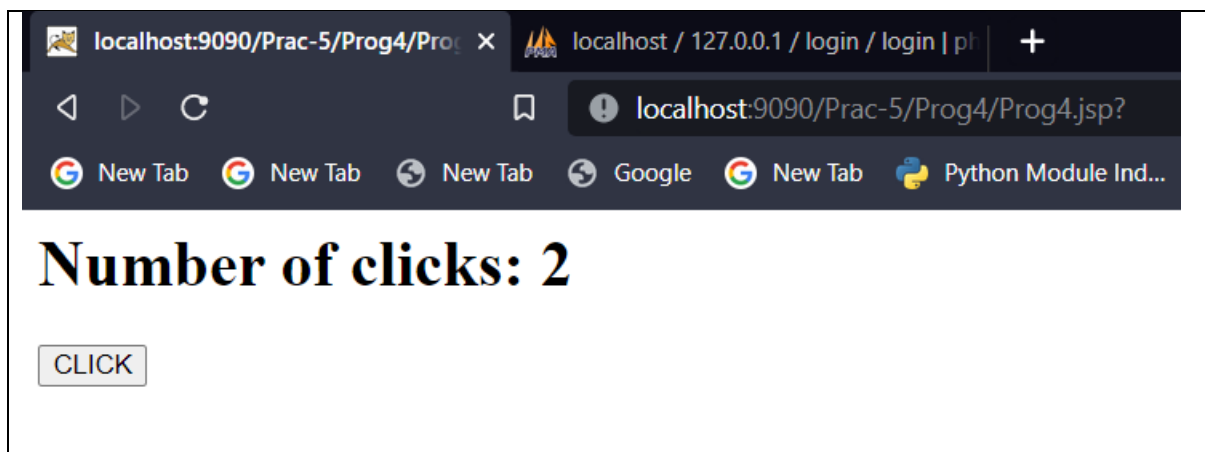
localhost:9090/Prac-5/Prog4/Prog ×
localhost / 127.0.0.1 / login / login | ph
+

localhost:9090/Prac-5/Prog4/Prog4.jsp?

New Tab New Tab New Tab Google New Tab Python Module Ind...

# Number of clicks: 2

CLICK